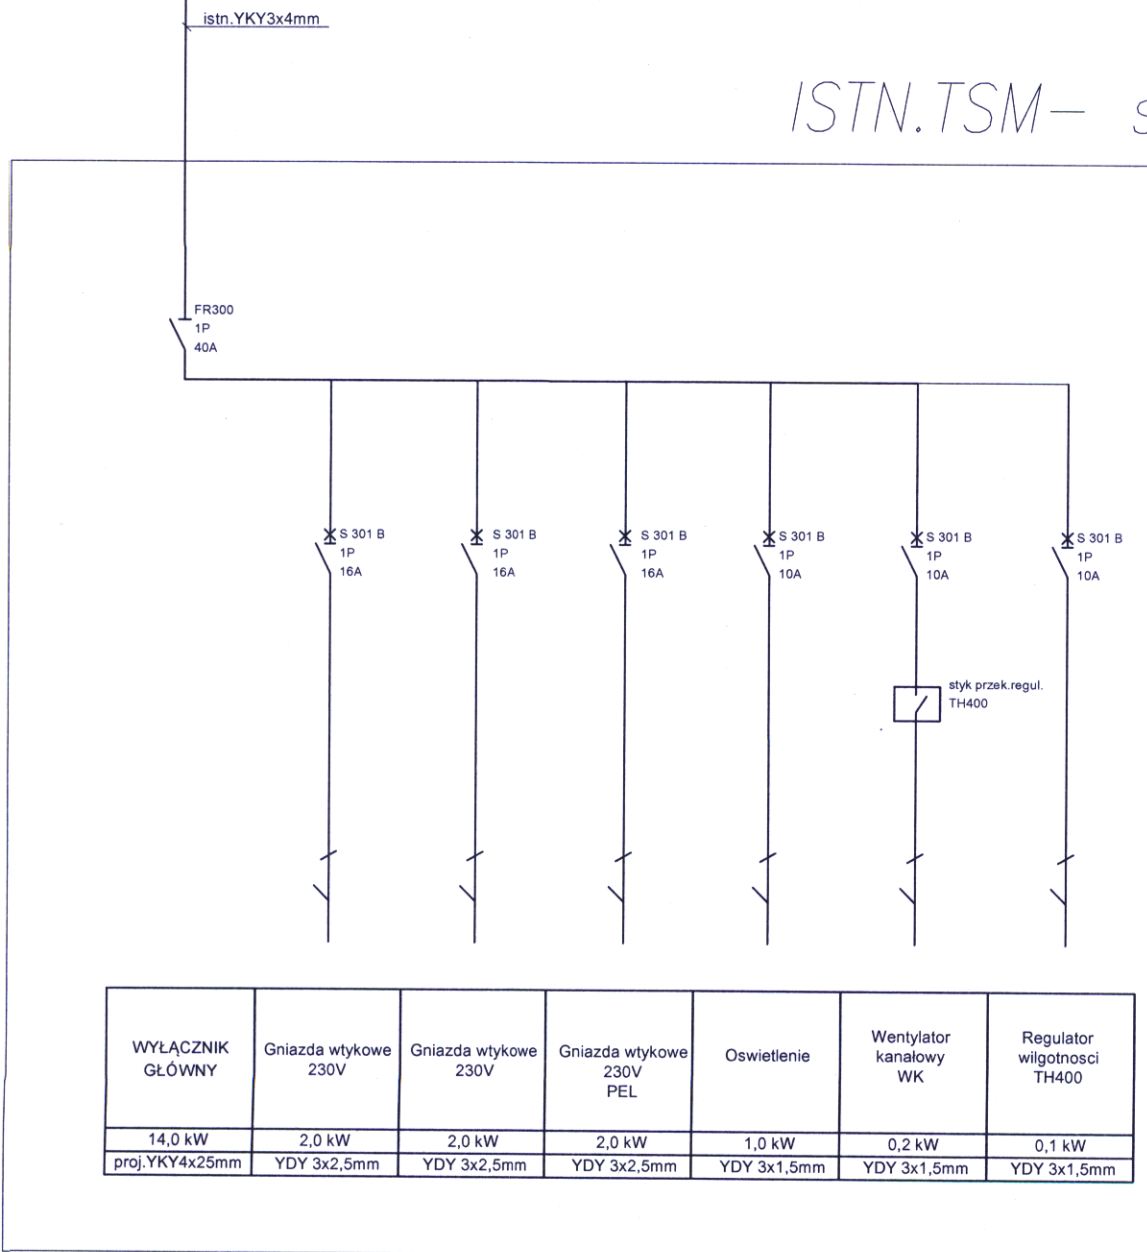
istn.YKY3x4mm

ISTN.TSM– S

FR300
1P
40A

S 301 B
1P
16A

S 301 B
1P
16A

S 301 B
1P
16A

S 301 B
1P
10A

S 301 B
1P
10A

S 301 B
1P
10A

styk przek.regul.
TH400

| WYŁĄCZNIK GŁÓWNY | Gniazda wtykowe 230V | Gniazda wtykowe 230V | Gniazda wtykowe 230V PEL | Oswietlenie | Wentylator kanałowy WK | Regulator wilgotnosci TH400 |
|---|---|---|---|---|---|---|
| 14,0 kW | 2,0 kW | 2,0 kW | 2,0 kW | 1,0 kW | 0,2 kW | 0,1 kW |
| proj.YKY4x25mm | YDY 3x2,5mm | YDY 3x2,5mm | YDY 3x2,5mm | YDY 3x1,5mm | YDY 3x1,5mm | YDY 3x1,5mm |